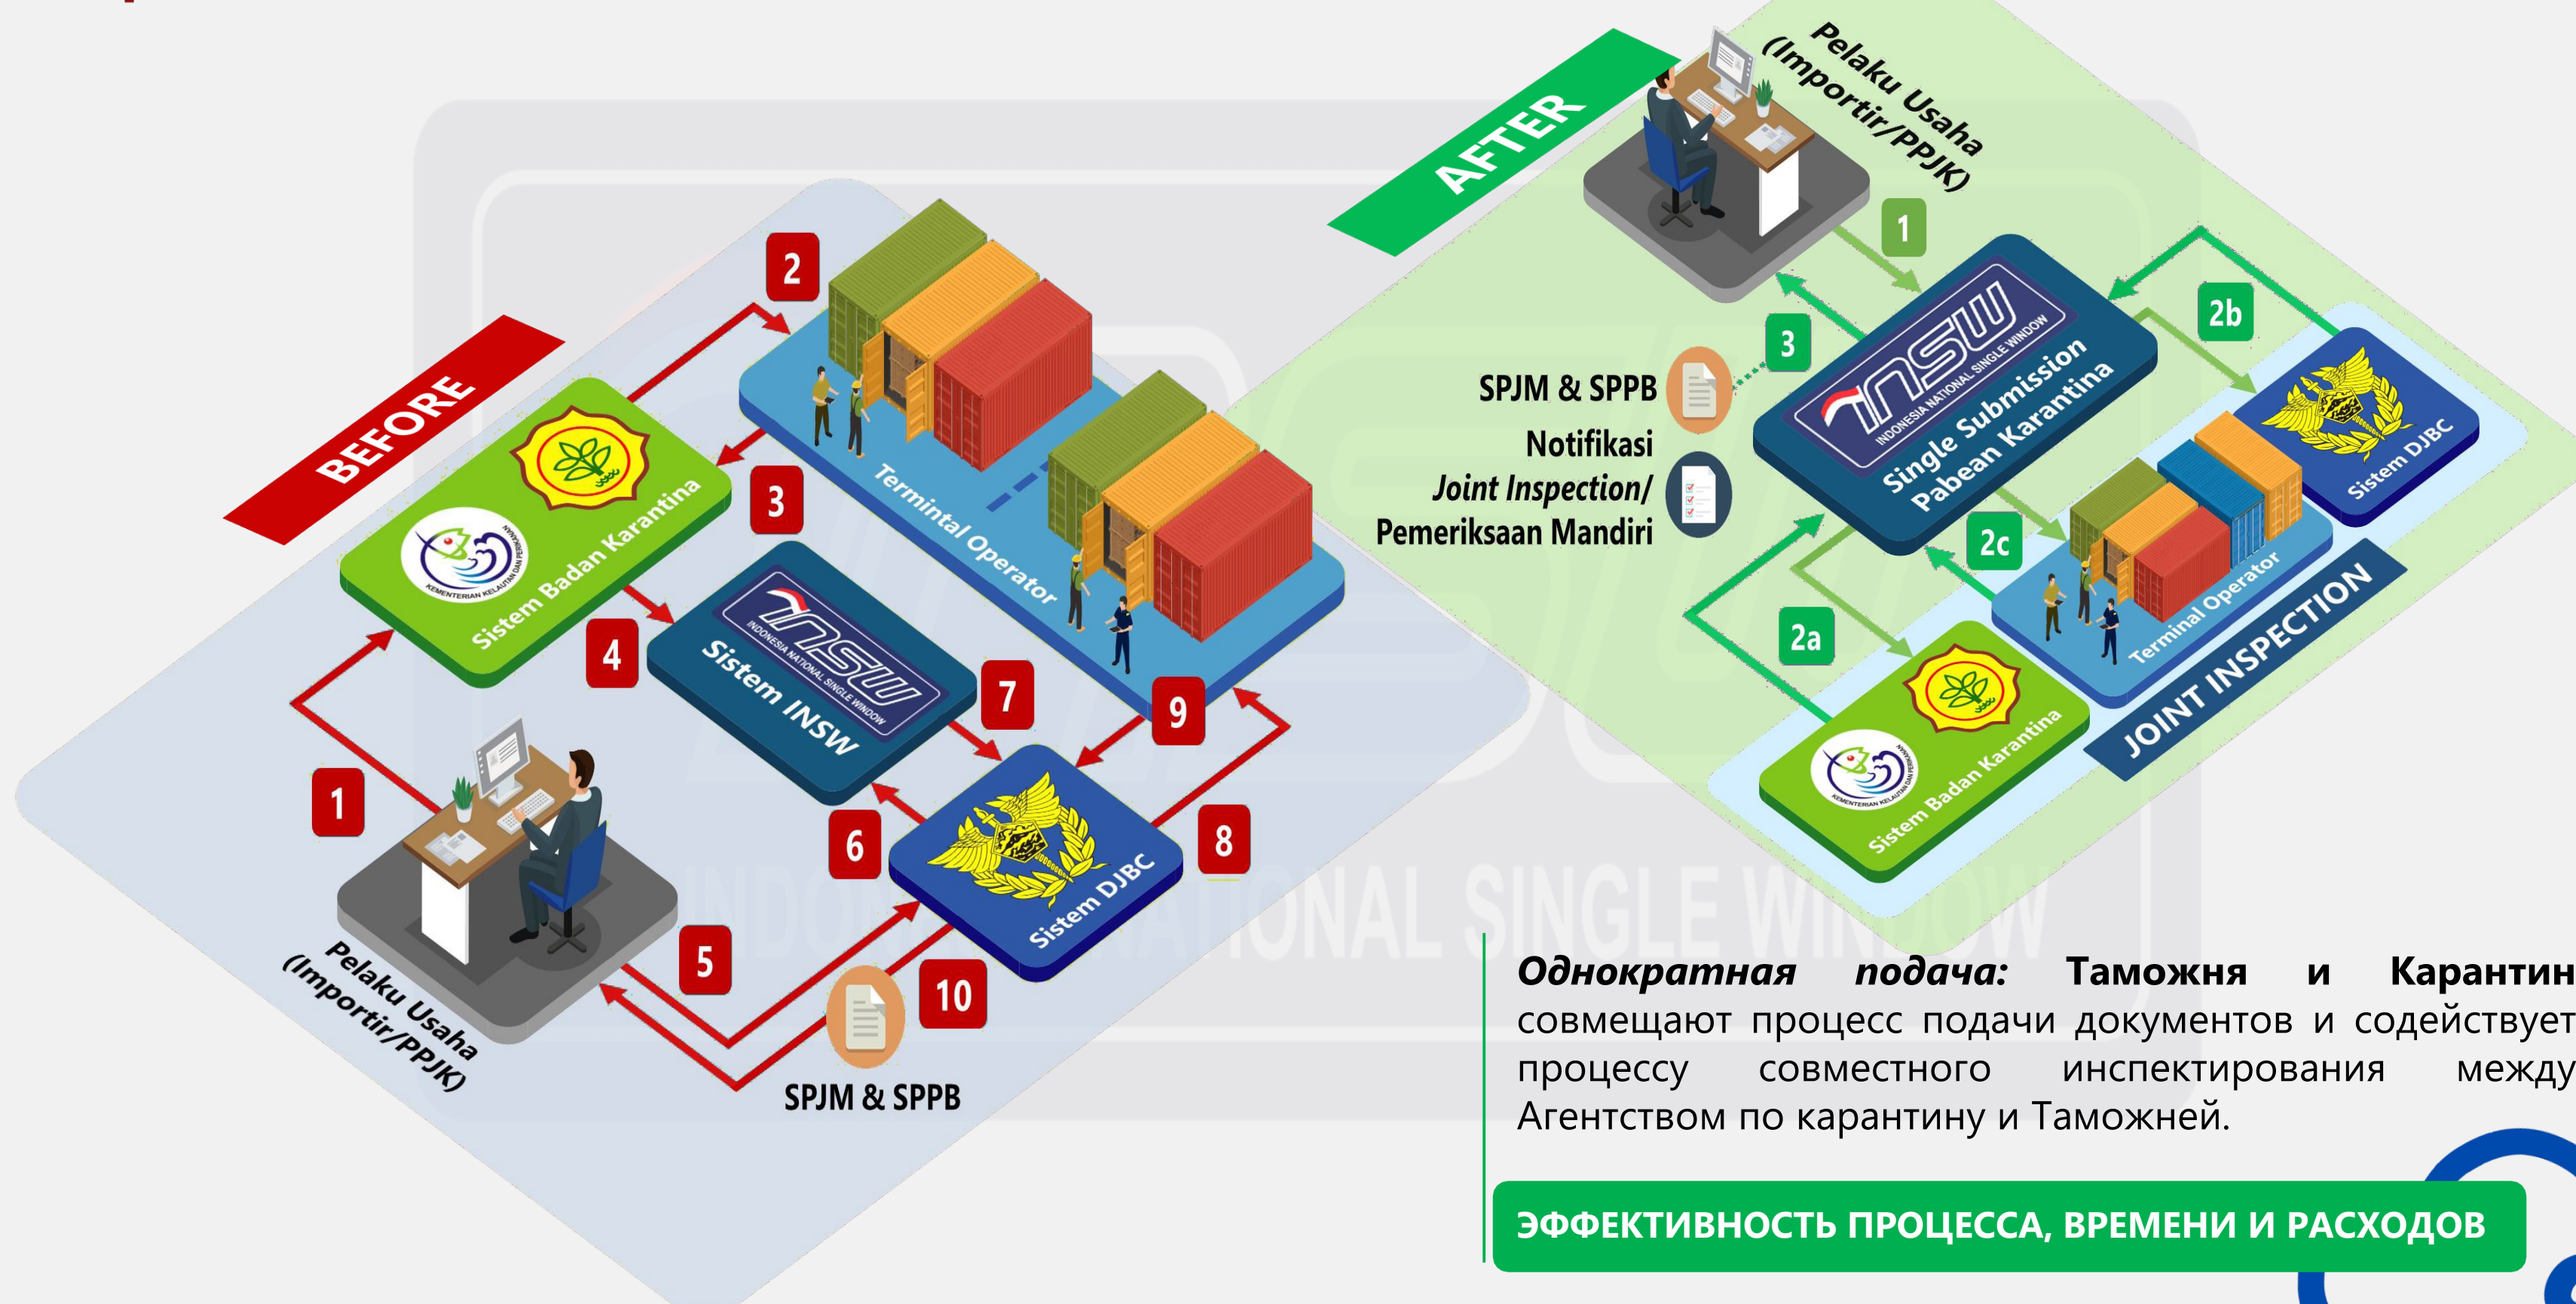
BEFORE

Sistem Badan Karantina

KEMENTERIAN KELAUTAN DAN PERIKANAN

Termintal Operator

Sistem INSW

INDONESIA NATIONAL SINGLE WINDOW

Sistem DJBC

Pelaku Usaha (Importir/PPJK)

1

2

3

4

5

6

7

8

9

10

SPJM & SPPB

AFTER

Pelaku Usaha (Importir/PPJK)

1

3

SPJM & SPPB

Notifikasi *Joint Inspection/* Pemeriksaan Mandiri

INSW

INDONESIA NATIONAL SINGLE WINDOW

Single Submission Pabean Karantina

2b

Sistem DJBC

2c

Terminal Operator

2a

Sistem Badan Karantina

JOINT INSPECTION

INDONESIA NATIONAL SINGLE WINDOW

***Однократная подача:*** **Таможня и Карантин** совмещают процесс подачи документов и содействует процессу совместного инспектирования между Агентством по карантину и Таможней.

ЭФФЕКТИВНОСТЬ ПРОЦЕССА, ВРЕМЕНИ И РАСХОДОВ